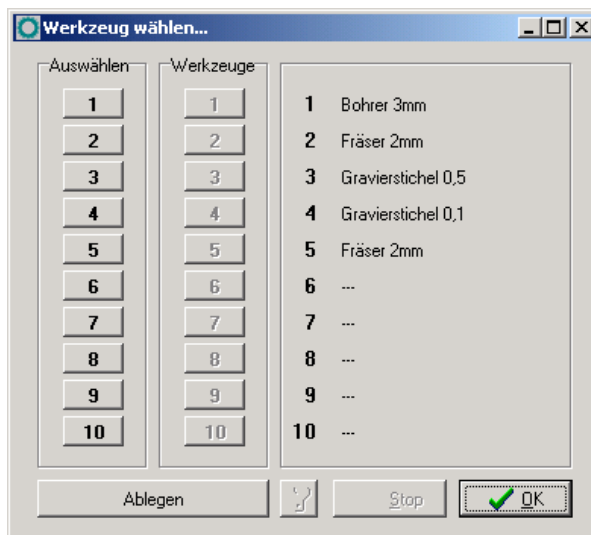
Werkzeug wählen...

Auswählen
1
2
3
4
5
6
7
8
9
10

Werkzeuge
1
2
3
4
5
6
7
8
9
10

1 Bohrer 3mm
2 Fräser 2mm
3 Gravierstichel 0,5
4 Gravierstichel 0,1
5 Fräser 2mm
6 ---
7 ---
8 ---
9 ---
10 ---

Ablegen
Stop
OK